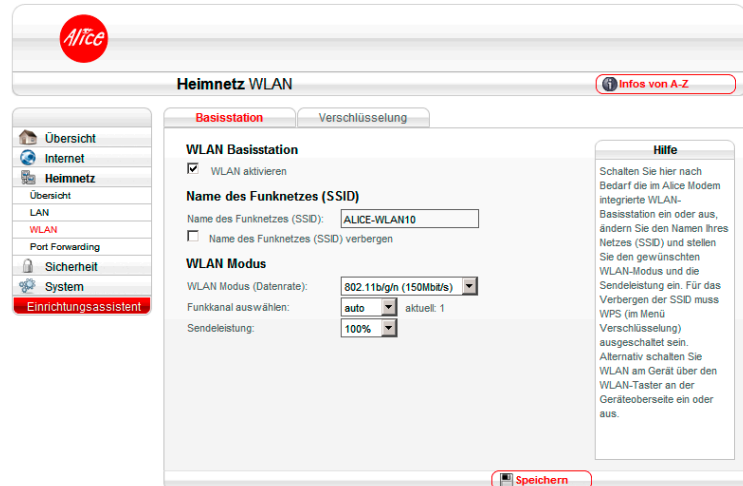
Alice

Heimnetz WLAN

Infos von A-Z

Übersicht
Internet
Heimnetz
Übersicht
LAN
WLAN
Port Forwarding
Sicherheit
System
Einrichtungsassistent

Basisstation
Verschlüsselung

WLAN Basisstation

WLAN aktivieren

Name des Funknetzes (SSID)

Name des Funknetzes (SSID): ALICE-WLAN10

Name des Funknetzes (SSID) verbergen

WLAN Modus

WLAN Modus (Datenrate): 802.11b/g/n (150Mbit/s)

Funkkanal auswählen: auto aktuell: 1

Sendeleistung: 100%

Hilfe

Schalten Sie hier nach Bedarf die im Alice Modem integrierte WLAN-Basisstation ein oder aus, ändern Sie den Namen Ihres Netzes (SSID) und stellen Sie den gewünschten WLAN-Modus und die Sendeleistung ein. Für das Verbergen der SSID muss WPS (im Menü Verschlüsselung) ausgeschaltet sein. Alternativ schalten Sie WLAN am Gerät über den WLAN-Taster an der Geräteoberseite ein oder aus.

Speichern